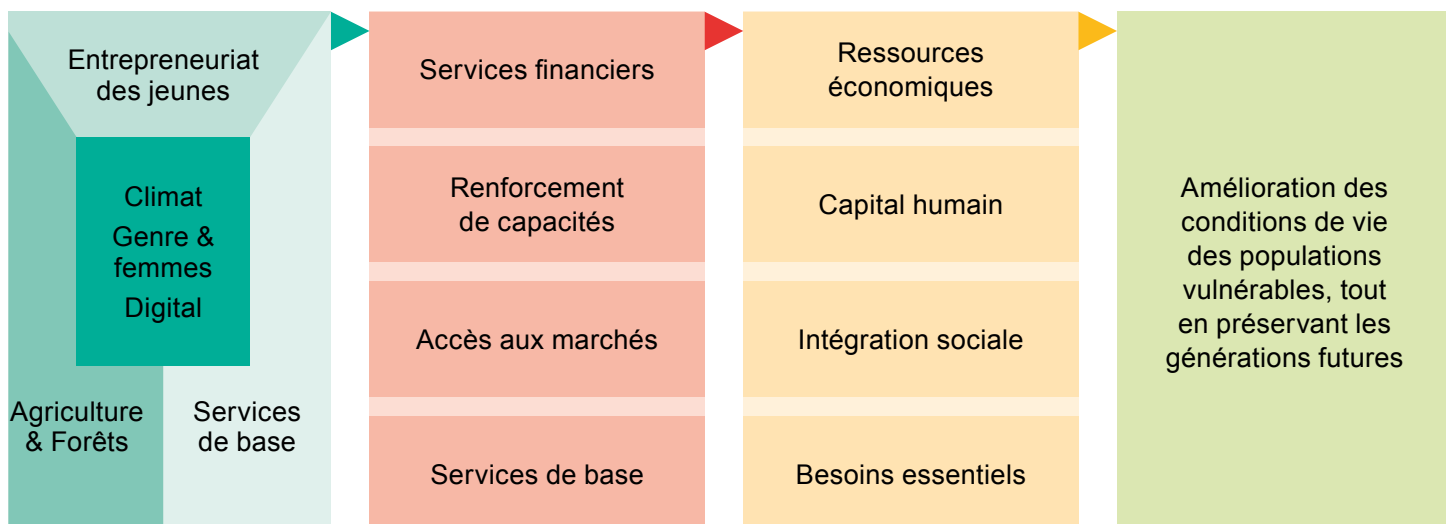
Entrepreneuriat des jeunes

Climat

Genre & femmes

Digital

Agriculture & Forêts

Services de base

Services financiers

Renforcement de capacités

Accès aux marchés

Services de base

Ressources économiques

Capital humain

Intégration sociale

Besoins essentiels

Amélioration des conditions de vie des populations vulnérables, tout en préservant les générations futures